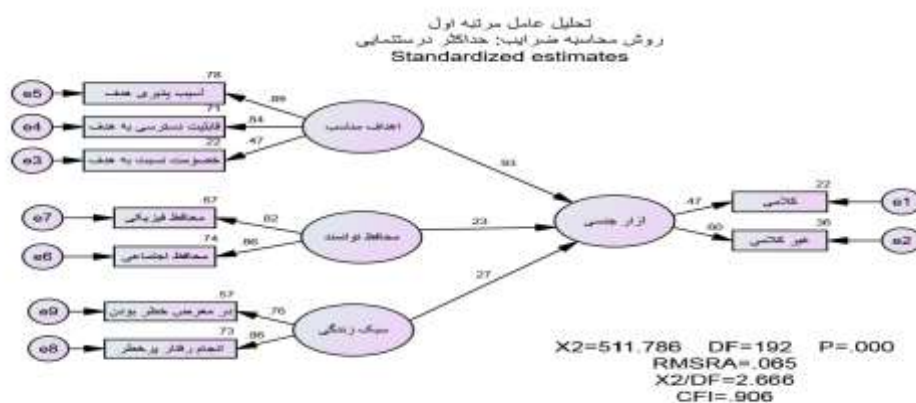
تحلیل عامل مرتبه اول
روش محاسبه ضرایب: حداکثر درستنمایی
Standardized estimates

e5
.78
آسیب پذیری هدف
.89
e4
.71
قابلیت دسترسی به هدف
.84
e3
.22
خصومت نسبت به هدف
.47
اهداف مناسب
.93

e7
.67
محافظ فیزیکی
.82
e6
.74
محافظ اجتماعی
.86
محافظ توانمند
.23

e9
.57
در معرض خطر بودن
.76
e8
.73
انجام رفتار پرخطر
.86
سبک زندگی
.27

آزار جنسی
.47
.22
کلامی
e1
.60
.36
غیر کلامی
e2

X2=511.786 DF=192 P=.000
RMSRA=.065
X2/DF=2.666
CFI=.906